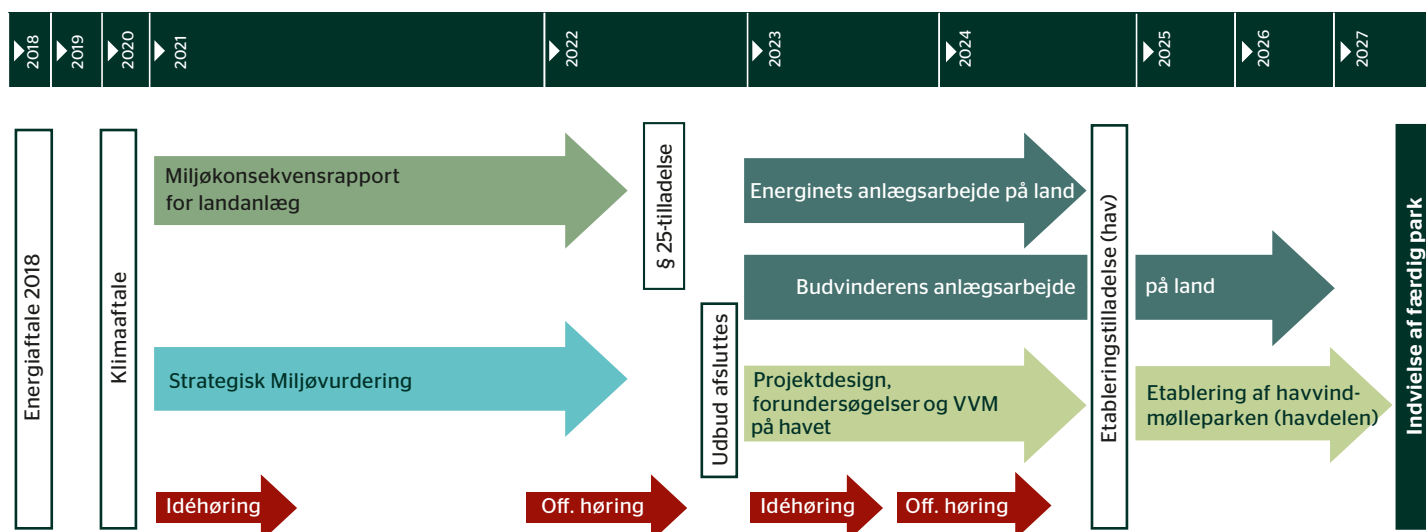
2018 2019 2020 2021 2022 2023 2024 2025 2026 2027

Energiaftale 2018

Klimaaftale

Miljøkonsekvensrapport for landanlæg

Strategisk Miljøvurdering

Idéhøring

§ 25-tilladelse

Off. høring

Udbud afsluttes

Energinets anlægsarbejde på land

Budvinderens anlægsarbejde

Projektdesign, forundersøgelser og VVM på havet

Idéhøring

Off. høring

Etableringstilladelse (hav)

på land

Etablering af havvindmølleparken (havdelen)

Indvielse af færdig park